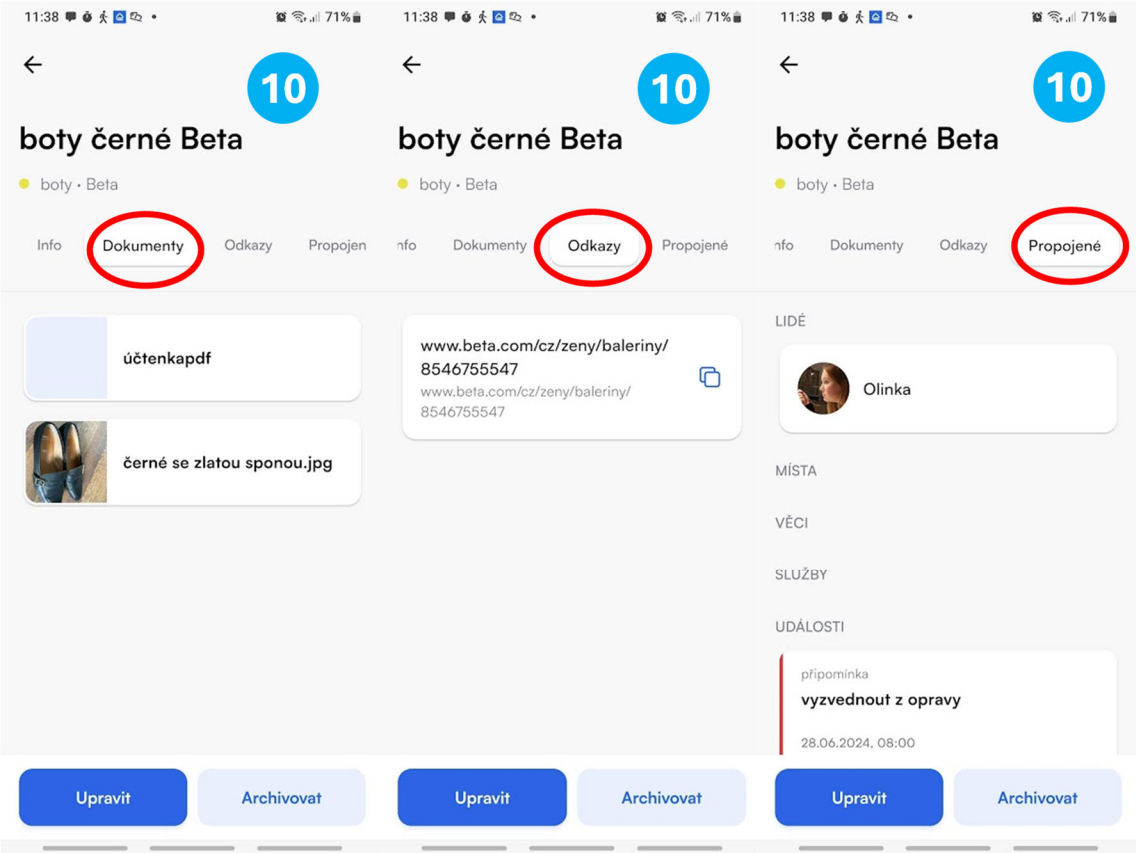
11:38 71%

10

boty černé Beta

boty • Beta

Info Dokumenty Odkazy Propojen

účtenkapdf

černé se zlatou sponou.jpg

Upravit Archivovat

11:38 71%

10

boty černé Beta

boty • Beta

nfo Dokumenty Odkazy Propojené

www.beta.com/cz/zeny/baleriny/8546755547
www.beta.com/cz/zeny/baleriny/8546755547

Upravit Archivovat

11:38 71%

10

boty černé Beta

boty • Beta

nfo Dokumenty Odkazy Propojené

LIDÉ

Olinka

MÍSTA

VĚCI

SLUŽBY

UDÁLOSTI

připomínka
vyzvednout z opravy
28.06.2024, 08:00

Upravit Archivovat